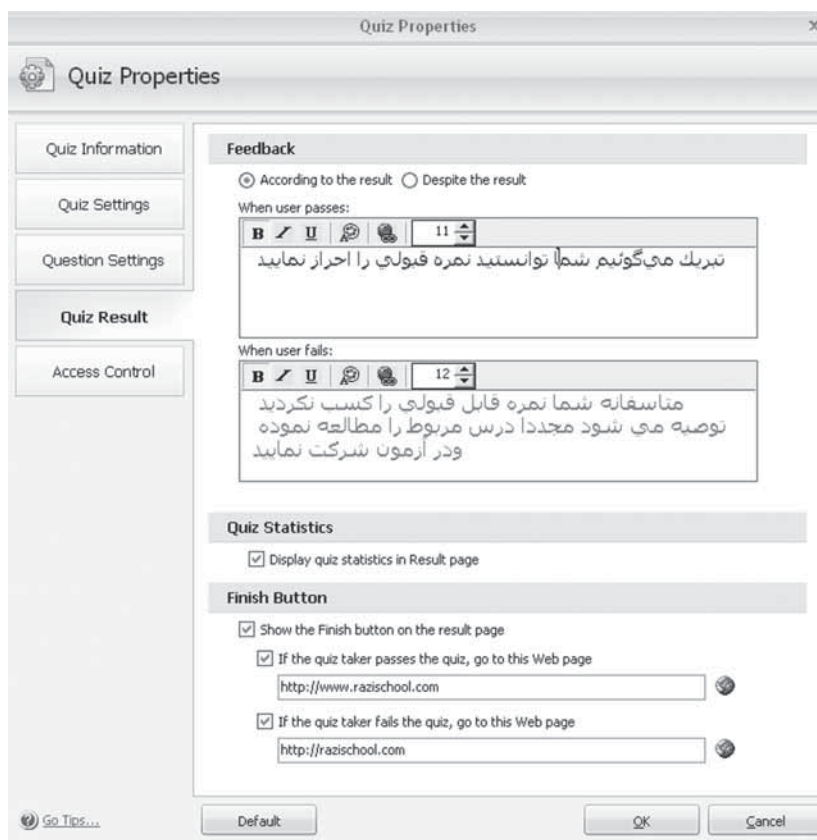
Quiz Properties

Quiz Properties

Quiz Information

Quiz Settings

Question Settings

Quiz Result

Access Control

Feedback

According to the result  Despite the result

When user passes:

B I U 11

تبریک می‌گوئیم شما توانستید نمره قبولی را احراز نمایید

When user fails:

B I U 12

متاسفانه شما نمره قابل قبولی را کسب نکردید
توصیه می شود مجددا درس مربوط را مطالعه نموده
ودر آزمون شرکت نمایید

Quiz Statistics

Display quiz statistics in Result page

Finish Button

Show the Finish button on the result page

If the quiz taker passes the quiz, go to this Web page

http://www.razischool.com

If the quiz taker fails the quiz, go to this Web page

http://razischool.com

Go Tips...

Default

OK

Cancel